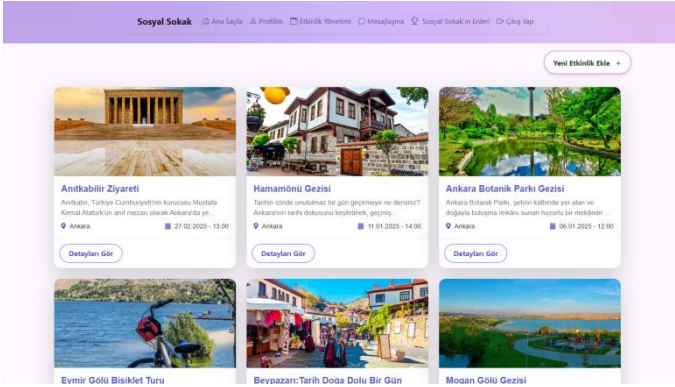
Sosyal Sokak  Ana Sayfa  Profilim  Etkinlik Yönetimi  Mesajlaşma  Sosyal Sokak'ın Enleri  Çıkış Yap

Yeni Etkinlik Ekle +

Anıtkabiir Ziyareti
Anıtkabir, Türkiye Cumhuriyeti'nin kurucusu Mustafa Kemal Atatürk'ün anıt mezarı olarak Ankara'da ye...
Ankara  27.02.2025 - 13:00
Detayları Gör

Hamamönü Gezisi
Tarihin izinde unutulmaz bir gün geçirmeye ne dersiniz? Ankara'nın tarihi dokusunu keşfetmek, geçmiş...
Ankara  11.01.2025 - 14:00
Detayları Gör

Ankara Botanik Parkı Gezisi
Ankara Botanik Parkı, şehrin kalbinde yer alan ve doğayla buluşma imkânı sunan huzurlu bir mekândır...
Ankara  06.01.2025 - 12:00
Detayları Gör

Eymir Gölü Bisiklet Turu

Beypazarı:Tarih Doğa Dolu Bir Gün

Mogan Gölü Gezisi